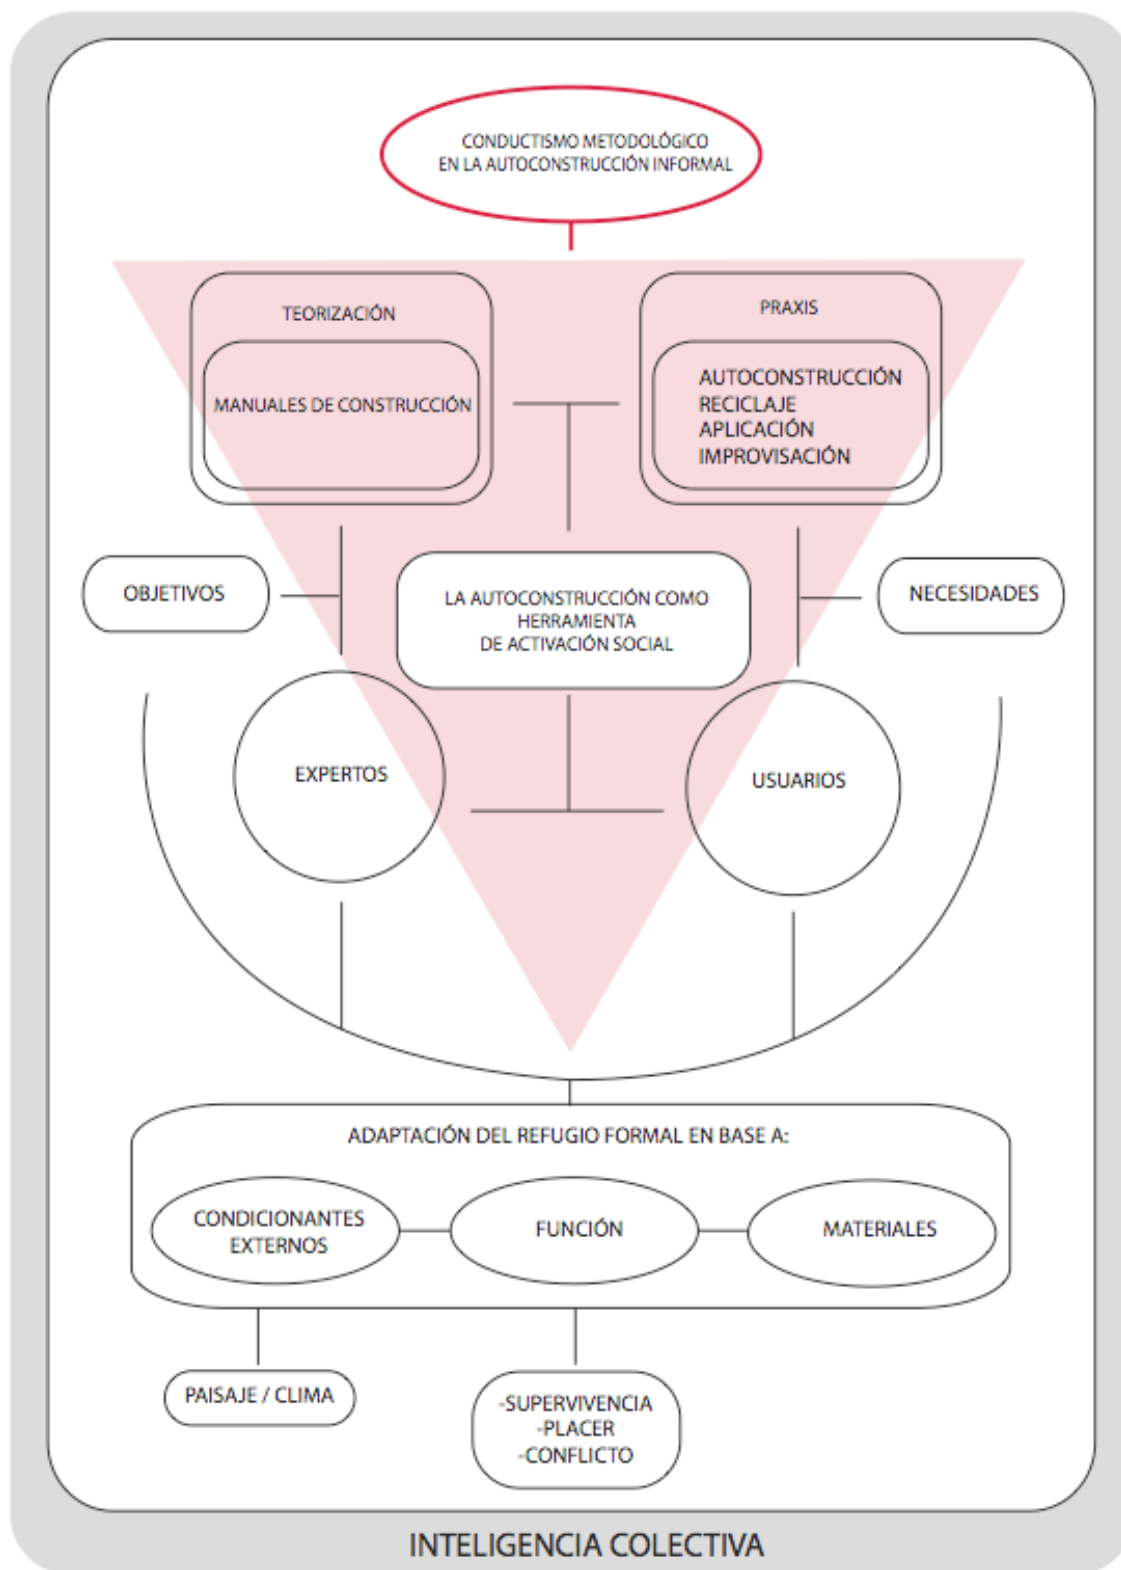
CONDUCTISMO METODOLÓGICO EN LA AUTOCONSTRUCCIÓN INFORMAL

TEORIZACIÓN

MANUALES DE CONSTRUCCIÓN

PRAXIS

AUTOCONSTRUCCIÓN
RECICLAJE
APLICACIÓN
IMPROVISACIÓN

OBJETIVOS

LA AUTOCONSTRUCCIÓN COMO HERRAMIENTA DE ACTIVACIÓN SOCIAL

NECESIDADES

EXPERTOS

USUARIOS

ADAPTACIÓN DEL REFUGIO FORMAL EN BASE A:

CONDICIONANTES EXTERNOS

FUNCIÓN

MATERIALES

PAISAJE / CLIMA

-SUPERVIVENCIA
-PLACER
-CONFLICTO

INTELIGENCIA COLECTIVA